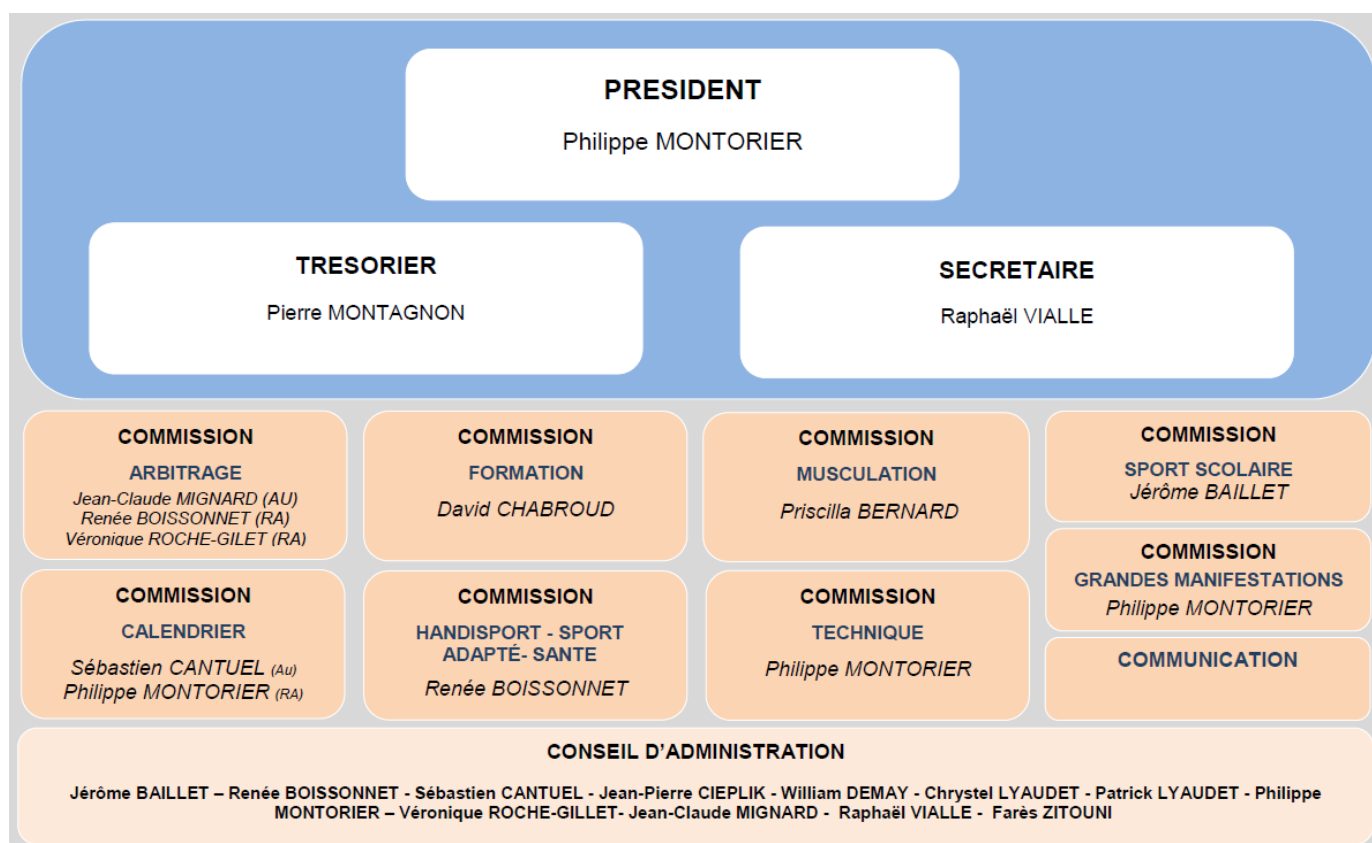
PRESIDENT
Philippe MONTORIER

TRESORIER
Pierre MONTAGNON

SECRETAIRE
Raphaël VIALLE

COMMISSION
ARBITRAGE
Jean-Claude MIGNARD (AU)
Renée BOISSONNET (RA)
Véronique ROCHE-GILET (RA)

COMMISSION
FORMATION
David CHABROUD

COMMISSION
MUSCULATION
Priscilla BERNARD

COMMISSION
SPORT SCOLAIRE
Jérôme BAILLET

COMMISSION
CALENDRIER
Sébastien CANTUEL (Au)
Philippe MONTORIER (RA)

COMMISSION
HANDISPORT - SPORT ADAPTÉ- SANTE
Renée BOISSONNET

COMMISSION
TECHNIQUE
Philippe MONTORIER

COMMISSION
GRANDES MANIFESTATIONS
Philippe MONTORIER

COMMUNICATION

CONSEIL D'ADMINISTRATION
Jérôme BAILLET – Renée BOISSONNET - Sébastien CANTUEL - Jean-Pierre CIEPLIK - William DEMAY - Chrystel LYAUDET - Patrick LYAUDET - Philippe MONTORIER – Véronique ROCHE-GILLET- Jean-Claude MIGNARD - Raphaël VIALLE - Farès ZITOUNI